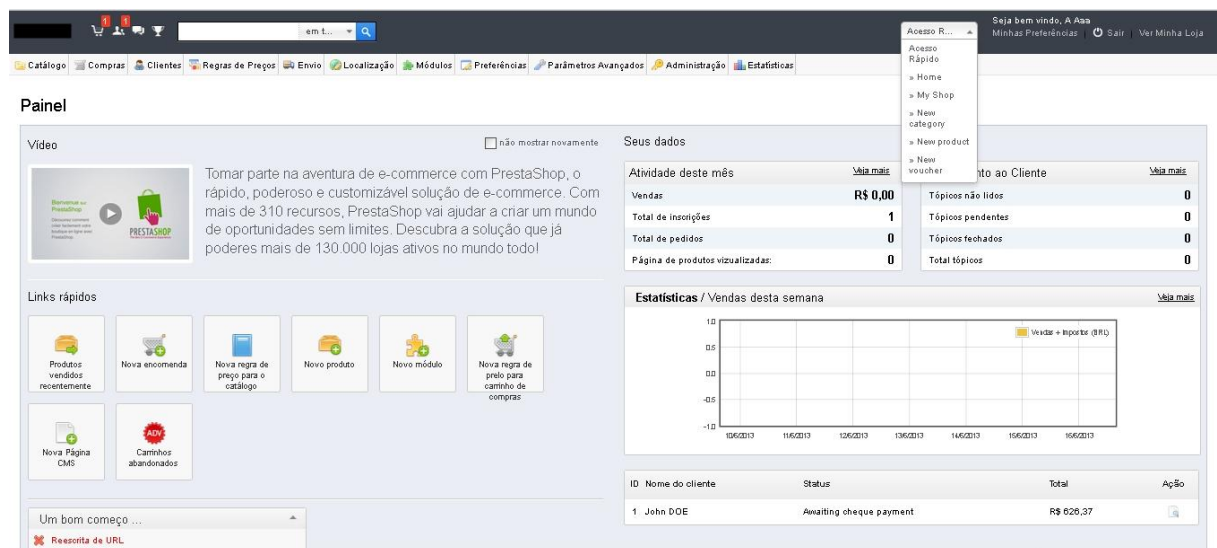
1 1

em t...

Acesso R...

Seja bem vindo, A Asa
Minhas Preferências | Sair | Ver Minha Loja

Catálogo Compras Clientes Regras de Preços Envio Localização Módulos Preferências Parâmetros Avançados Administração Estatísticas

Acesso Rápido
» Home
» My Shop
» New category
» New product
» New voucher

Painel

Vídeo

não mostrar novamente

Bem-vindo ao PrestaShop

PRESTASHOP

Tomar parte na aventura de e-commerce com PrestaShop, o rápido, poderoso e customizável solução de e-commerce. Com mais de 310 recursos, PrestaShop vai ajudar a criar um mundo de oportunidades sem limites. Descubra a solução que já poderes mais de 130.000 lojas ativos no mundo todo!

Links rápidos

Produtos vendidos recentemente

Nova encomenda

Nova regra de preço para o catálogo

Novo produto

Novo módulo

Nova regra de preço para carrinho de compras

Nova Página CMS

ADV

Carrinhos abandonados

Um bom começo ...

Reescrita de URL

Seus dados

| Atividade deste mês | Veja mais |
|---|---|
| Vendas | R$ 0,00 |
| Total de inscrições | 1 |
| Total de pedidos | 0 |
| Página de produtos vizualizadas: | 0 |

| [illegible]nto ao Cliente | Veja mais |
|---|---|
| Tópicos não lidos | 0 |
| Tópicos pendentes | 0 |
| Tópicos fechados | 0 |
| Total tópicos | 0 |

Estatísticas / Vendas desta semana

Veja mais

1.0
0.5
0.0
-0.5
-1.0

Vendas + Impostos (BRL)

10/5/2013 11/5/2013 12/5/2013 13/5/2013 14/5/2013 15/5/2013 16/5/2013

| ID | Nome do cliente | Status | Total | Ação |
|---|---|---|---|---|
| 1 | John DOE | Awaiting cheque payment | R$ 626,37 | |